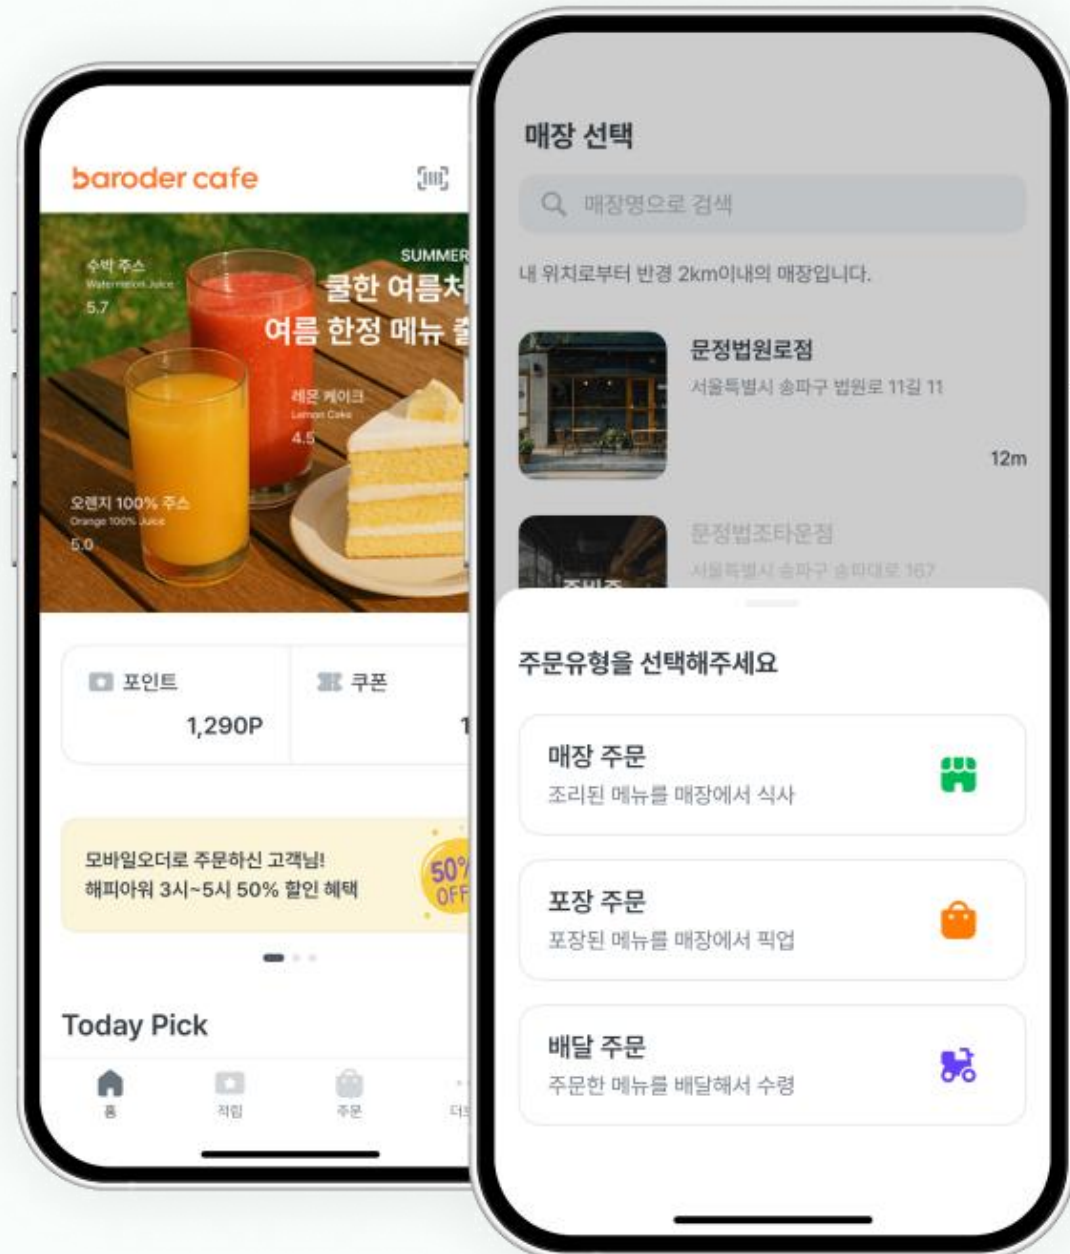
baroder cafe

수박 주스
Watermelon Juice
5.7

SUMMER
쿨한 여름처
여름 한정 메뉴 출

레몬 케이크
Lemon Cake
4.5

오렌지 100% 주스
Orange 100% Juice
5.0

포인트
1,290P

쿠폰
1

모바일오더로 주문하신 고객님!
해피아워 3시~5시 50% 할인 혜택

50%
OFF

Today Pick

홈
적립
주문
더

매장 선택

매장명으로 검색

내 위치로부터 반경 2km이내의 매장입니다.

문정법원로점
서울특별시 송파구 법원로 11길 11
12m

문정법조타운점
서울특별시 송파구 송파대로 167

주문유형을 선택해주세요

매장 주문
조리된 메뉴를 매장에서 식사

포장 주문
포장된 메뉴를 매장에서 픽업

배달 주문
주문한 메뉴를 배달해서 수령